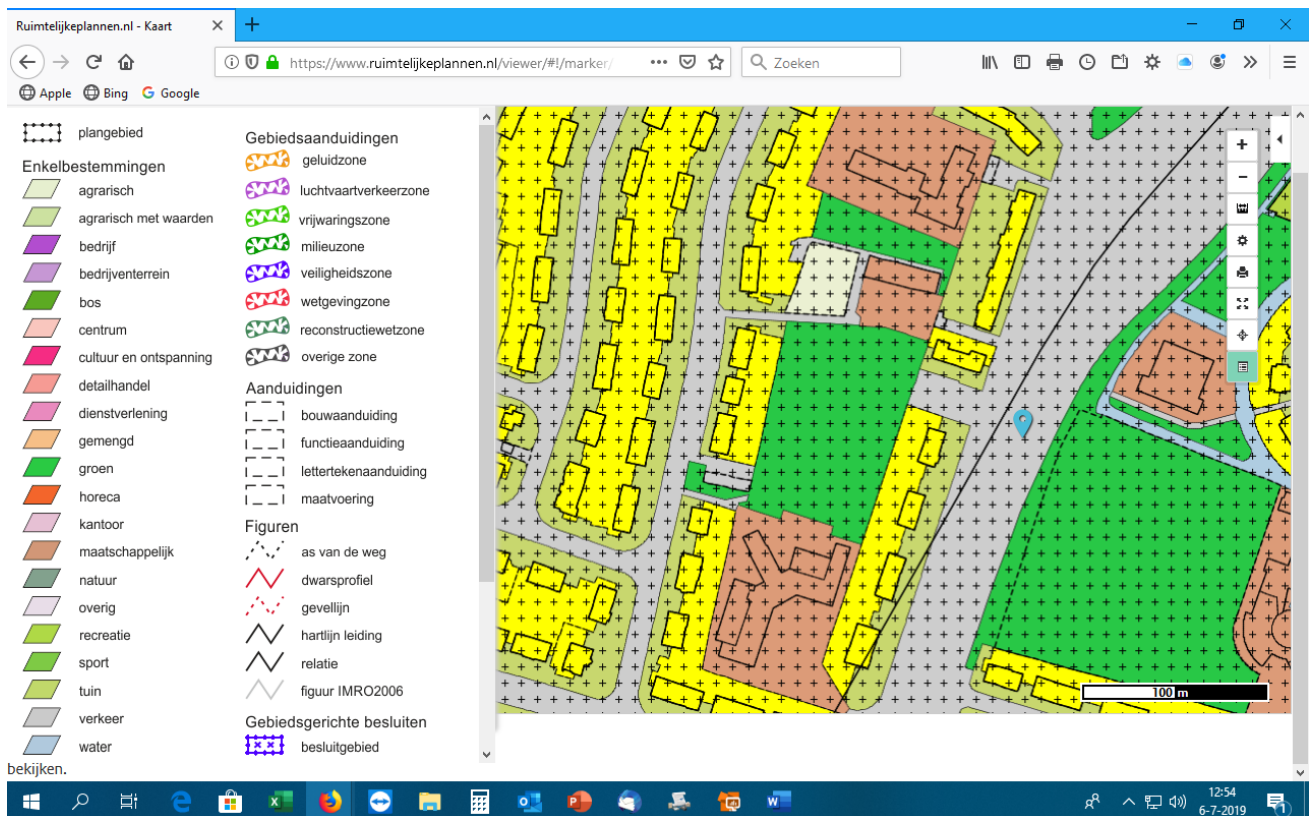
Ruimtelijkeplannen.nl - Kaart

https://www.ruimtelijkeplannen.nl/viewer/#!/marker/

Zoeken

Apple Bing Google

plangebied

Enkelbestemmingen

agrarisch

agrarisch met waarden

bedrijf

bedrijventerrein

bos

centrum

cultuur en ontspanning

detailhandel

dienstverlening

gemengd

groen

horeca

kantoor

maatschappelijk

natuur

overig

recreatie

sport

tuin

verkeer

water

Gebiedsaanduidingen

geluidzone

luchtvaartverkeerzone

vrijwaringszone

milieuzone

veiligheidszone

wetgevingzone

reconstructiewetzone

overige zone

Aanduidingen

bouwaanduiding

functieaanduiding

lettertekenaanduiding

maatvoering

Figuren

as van de weg

dwarsprofiel

gevellijn

hartlijn leiding

relatie

figuur IMRO2006

Gebiedsgerichte besluiten

besluitgebied

100 m

bekijken.

12:54
6-7-2019